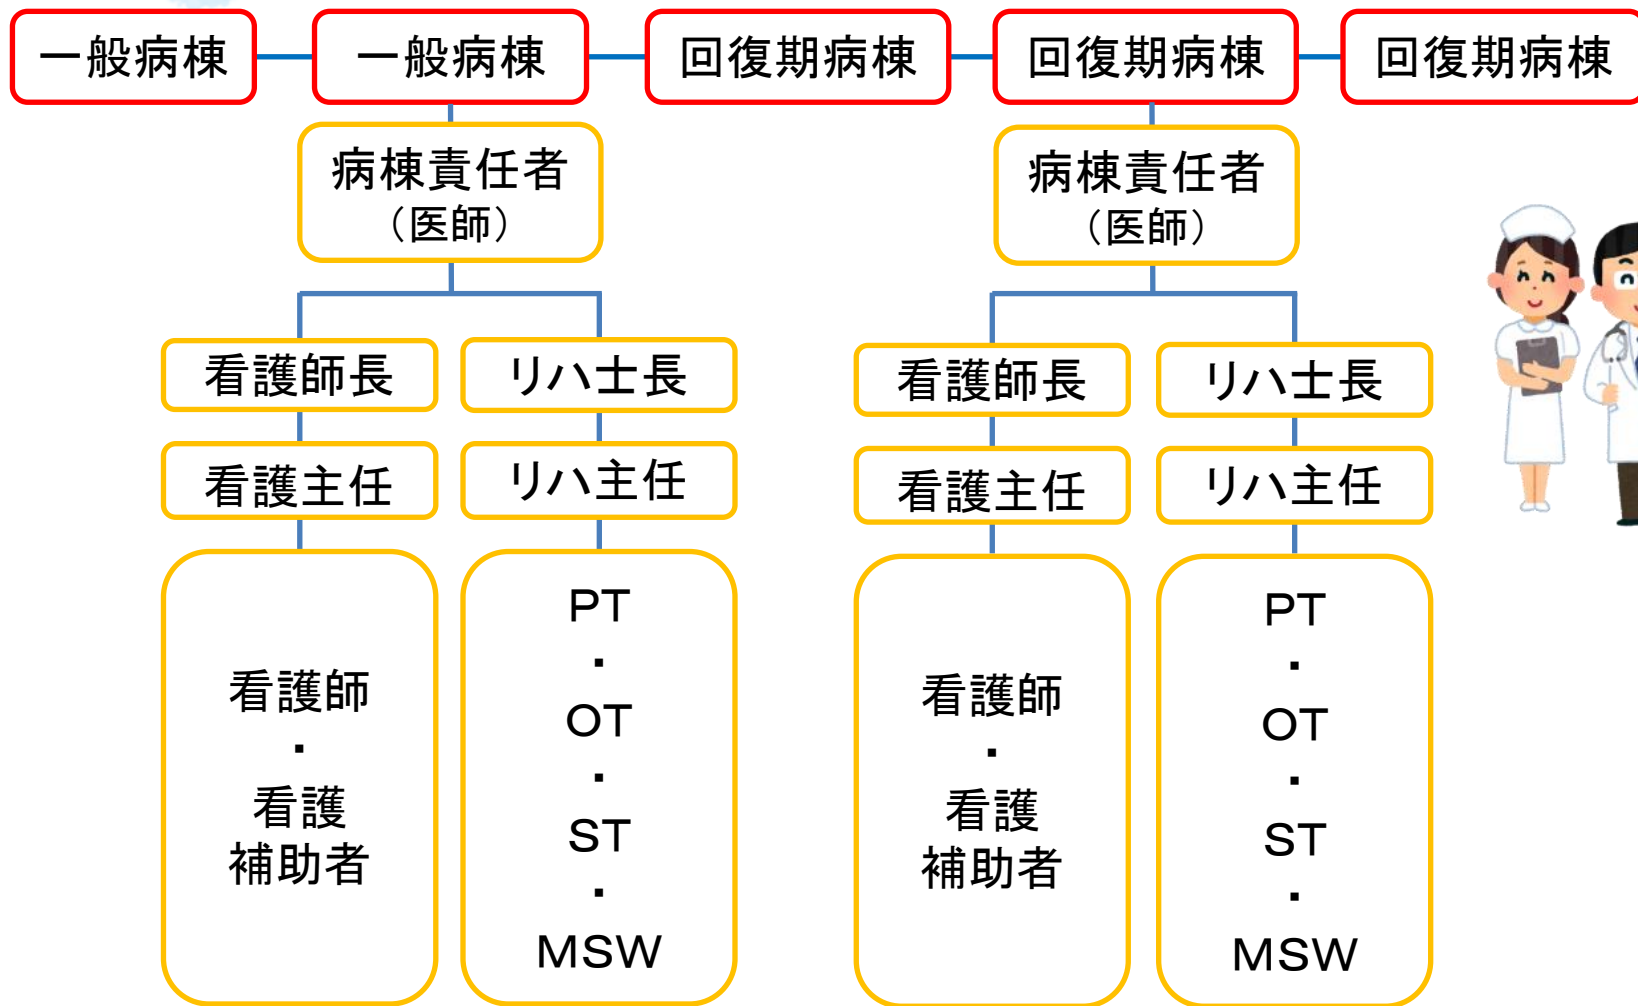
一般病棟

一般病棟

回復期病棟

回復期病棟

回復期病棟

病棟責任者
（医師）

看護師長

看護主任

看護師
・
看護
補助者

リハ士長

リハ主任

PT
・
OT
・
ST
・
MSW

病棟責任者
（医師）

看護師長

看護主任

看護師
・
看護
補助者

リハ士長

リハ主任

PT
・
OT
・
ST
・
MSW